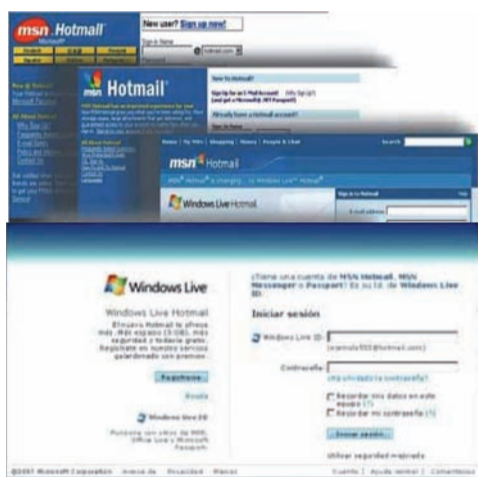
msn Hotmail

New user? Sign up now!

Sign In Name

@ hotmail.com

Password

Hotmail

New to Hotmail?

Sign Up for a free E-Mail Account

Already have a Hotmail account?

msn Hotmail

MSN Hotmail is changing... to Windows Live Hotmail

Windows Live Hotmail

Sign in to Hotmail

E-mail address:

Windows Live

Windows Live Hotmail

El nuevo Hotmail te ofrece más. Más espacio (5 GB), más seguridad y todavía gratis. Regístrate en nuestros servicios galardonados con premios.

Regístrese

Ayuda

Windows Live ID

¿Tiene una cuenta de MSN Hotmail, MSN Messenger o Passport? Es su Id. de Windows Live ID.

Iniciar sesión

Windows Live ID:

(ejemplo555@hotmail.com)

Contraseña:

¿Ha olvidado la contraseña?

Recordar mis datos en este equipo (?)

Recordar mi contraseña (?)

Iniciar sesión

Utilizar seguridad mejorada

©2007 Microsoft Corporation Acerca de Privacidad Marcas

Cuenta | Ayuda central | Comentarios